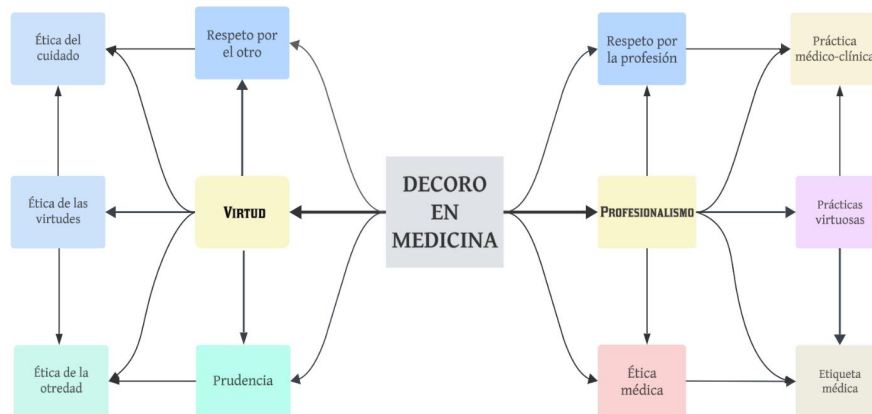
DECORO EN MEDICINA

VIRTUD

Respeto por el otro

Ética del cuidado

Ética de las virtudes

Ética de la otredad

Prudencia

PROFESIONALISMO

Respeto por la profesión

Práctica médico-clínica

Prácticas virtuosas

Etiqueta médica

Ética médica